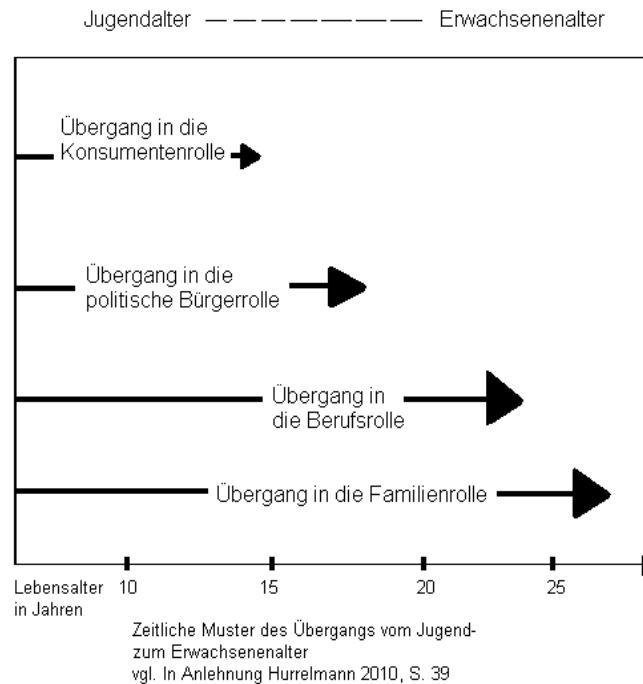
Jugendalter — — — — — — — — Erwachsenenalter

Übergang in die Konsumentenrolle

Übergang in die politische Bürgerrolle

Übergang in die Berufsrolle

Übergang in die Familienrolle

Lebensalter in Jahren 10 15 20 25

Zeitliche Muster des Übergangs vom Jugend- zum Erwachsenenalter
vgl. In Anlehnung Hurrelmann 2010, S. 39